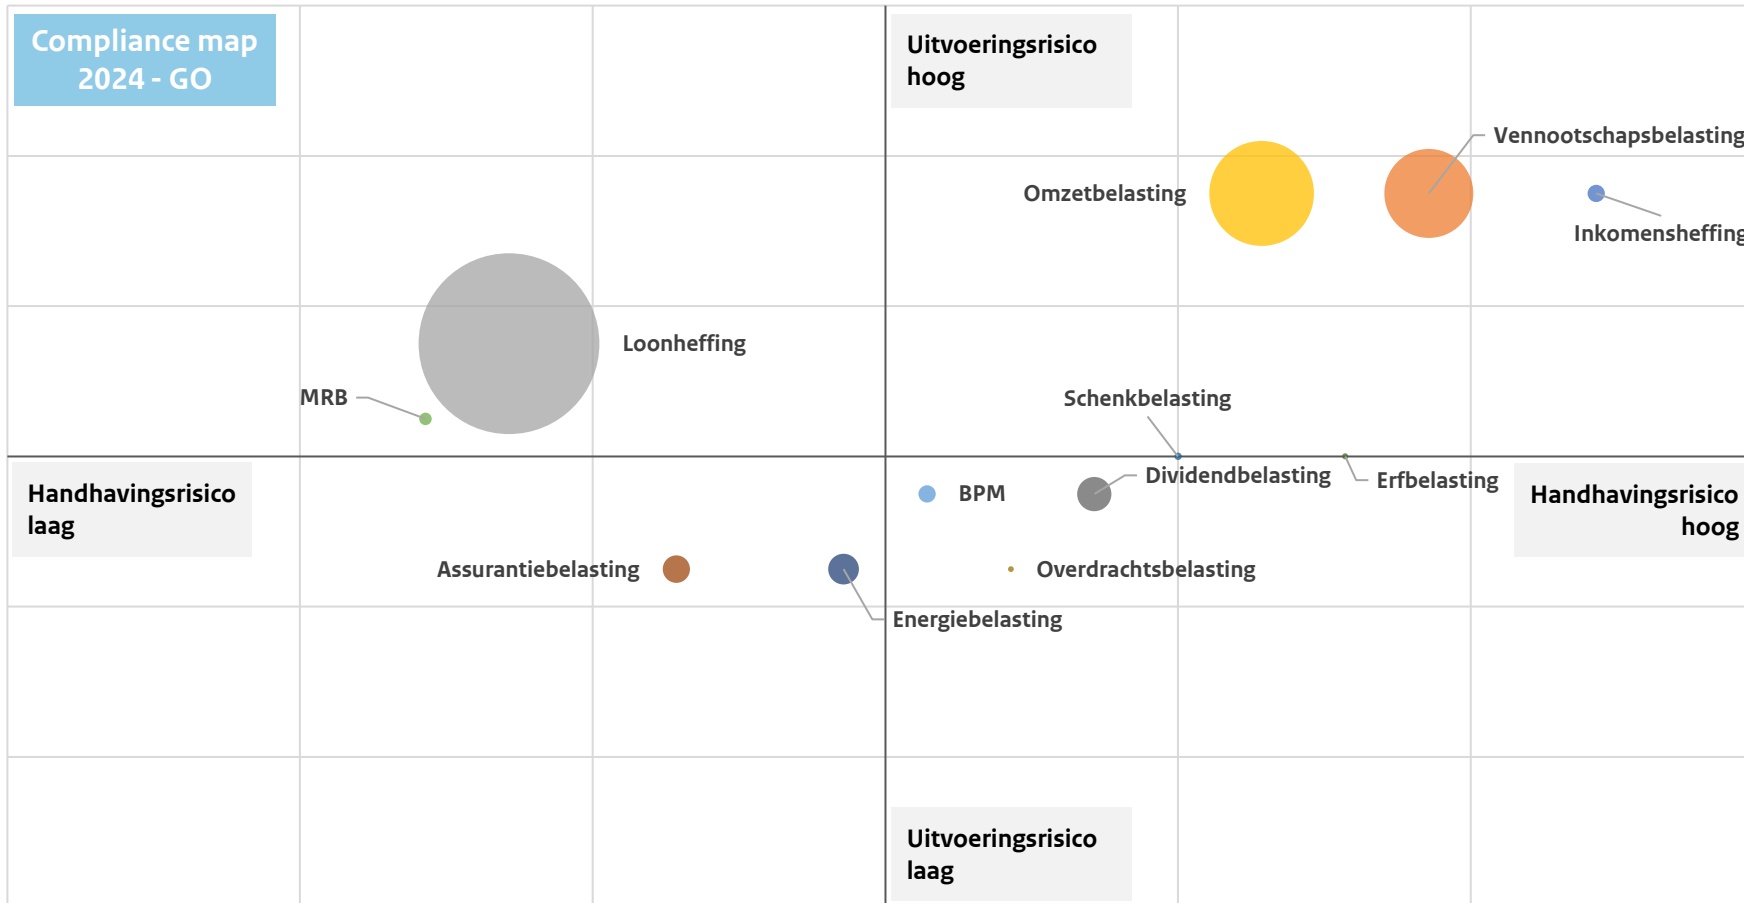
Compliance map 2024 - GO

Uitvoeringsrisico hoog

Vennootschapsbelasting

Omzetbelasting

Inkomensheffing

Loonheffing

MRB

Schenkbelasting

Handhavingsrisico laag

BPM

Dividendbelasting

Erfbelasting

Handhavingsrisico hoog

Assurantiebelasting

Overdrachtsbelasting

Energiebelasting

Uitvoeringsrisico laag